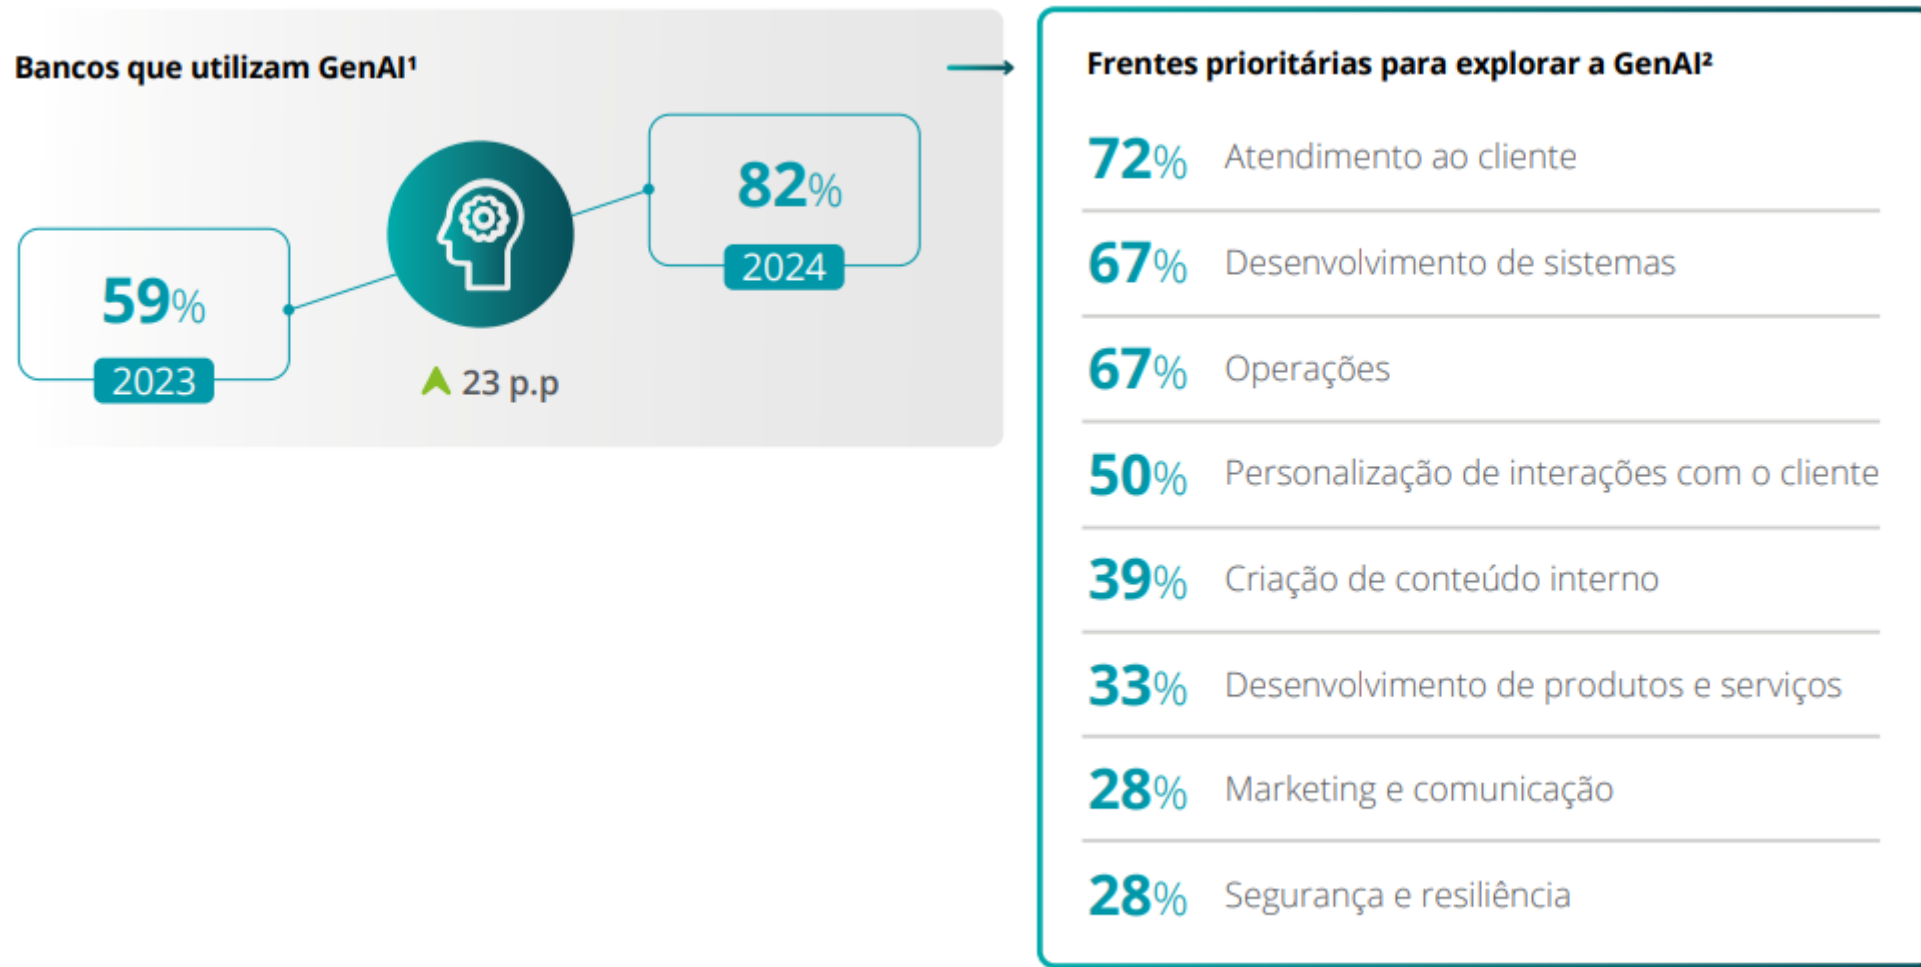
Bancos que utilizam GenAI$^1$

59%
2023

82%
2024

23 p.p

Frentes prioritárias para explorar a GenAI$^2$

72% Atendimento ao cliente

67% Desenvolvimento de sistemas

67% Operações

50% Personalização de interações com o cliente

39% Criação de conteúdo interno

33% Desenvolvimento de produtos e serviços

28% Marketing e comunicação

28% Segurança e resiliência